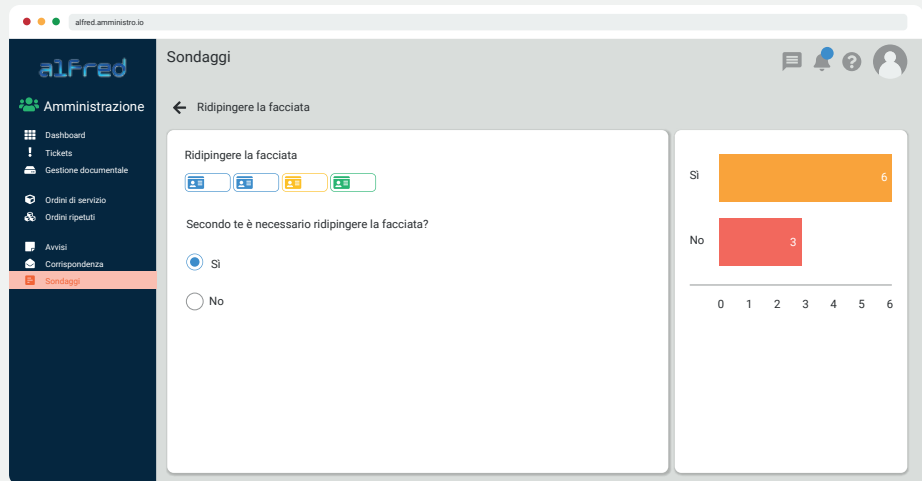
alfred.amministro.io

alfred

Amministrazione

Dashboard
Tickets
Gestione documentale

Ordini di servizio
Ordini ripetuti

Avvisi
Corrispondenza
Sondaggi

Sondaggi

Ridipingere la facciata

Ridipingere la facciata

Secondo te è necessario ridipingere la facciata?

Sì

No

| | |
|---|---|
| Sì | 6 |
| No | 3 |

0 1 2 3 4 5 6